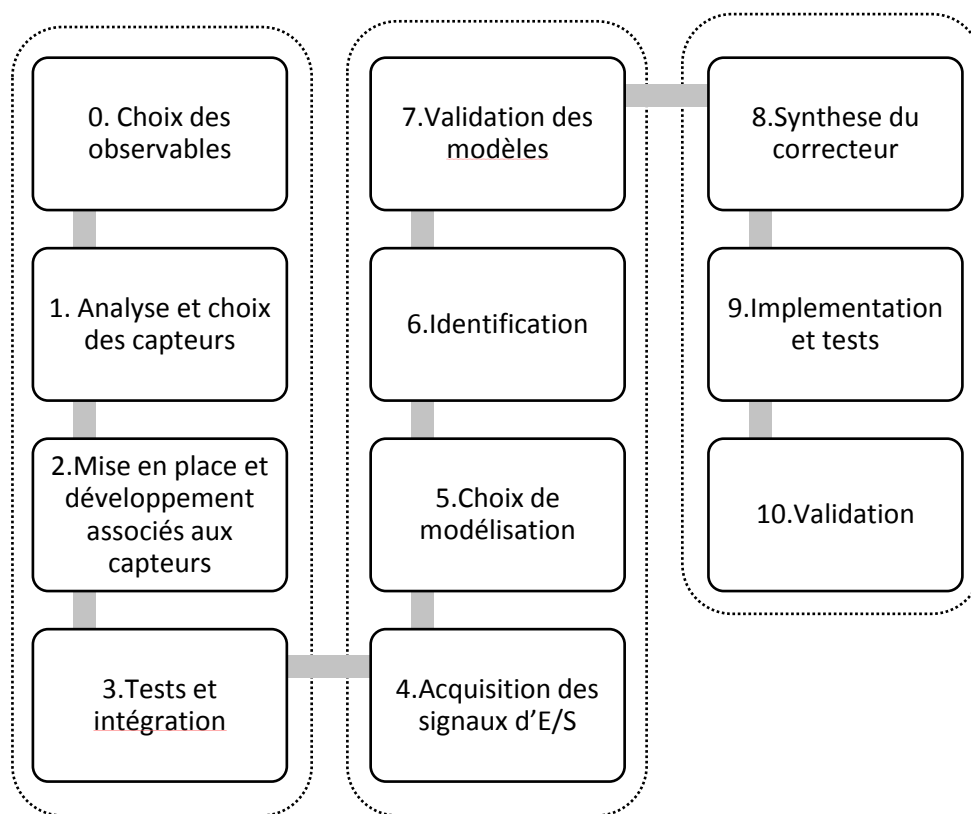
0. Choix des observables

1. Analyse et choix des capteurs

2.Mise en place et développement associés aux capteurs

3.Tests et intégration

4.Acquisition des signaux d'E/S

5.Choix de modélisation

6.Identification

7.Validation des modèles

8.Synthese du correcteur

9.Implementation et tests

10.Validation